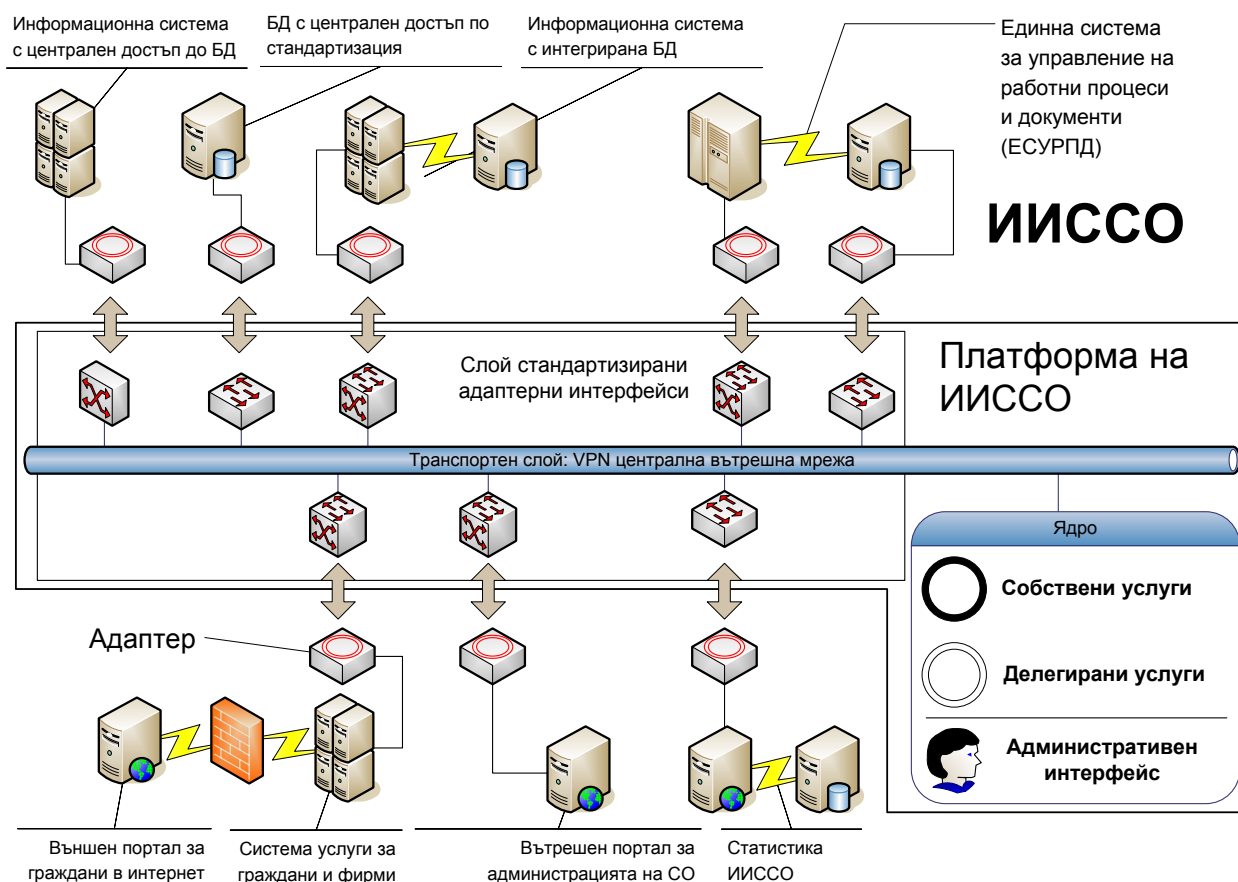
Информационна система с централен достъп до БД

БД с централен достъп по стандартизация

Информационна система с интегирана БД

Единна система за управление на работни процеси и документи (ЕСУРПД)

ИИССО

Платформа на ИИССО

Слой стандартизирани адаптерни интерфейси

Транспортен слой: VPN централна вътрешна мрежа

Ядро

Собствени услуги

Делегирани услуги

Административен интерфейс

Адаптер

Външен портал за граждани в интернет

Система услуги за граждани и фирми

Вътрешен портал за администрацията на СО

Статистика ИИССО